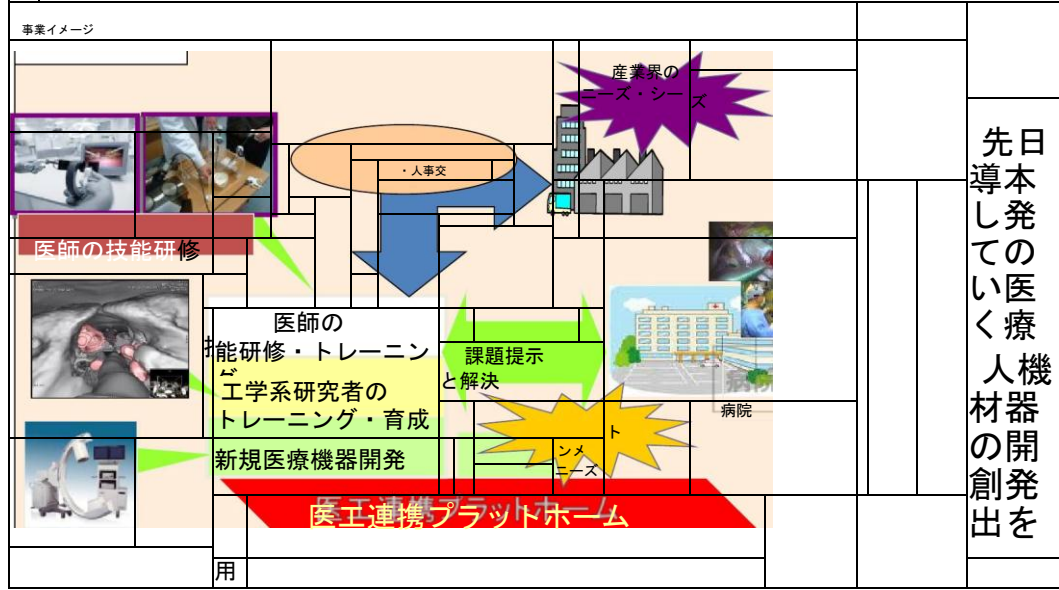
事業イメージ

産業界の
ニーズ・シーズ

・人事交

医師の技能研修

医師の
技能研修・トレーニング

工学系研究者の
トレーニング・育成

新規医療機器開発

課題提示
と解決

病院

ンメ
ニーズ
ト

医工連携プラットホーム

用

日本発の医療機器の開発を先導していく人材の創出